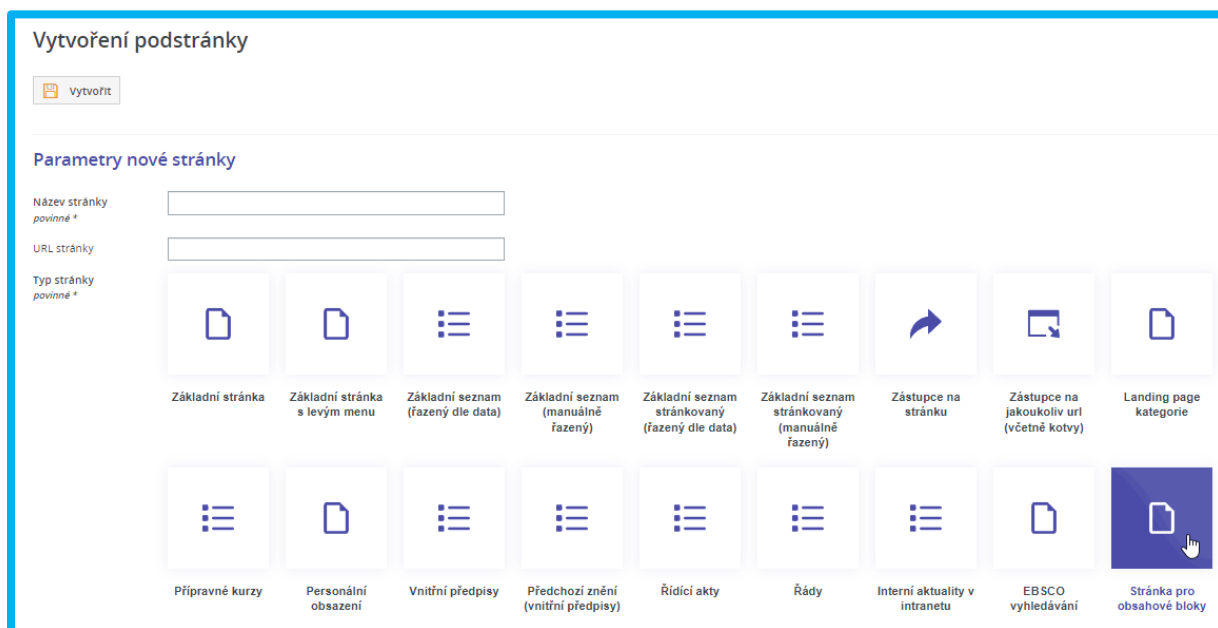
Vytvoření podstránky

Vytvořit

Parametry nové stránky

Název stránky
povinné *

URL stránky

Typ stránky
povinné *

Základní stránka

Základní stránka s levým menu

Základní seznam (řazený dle data)

Základní seznam (manuálně řazený)

Základní seznam stránkovaný (řazený dle data)

Základní seznam stránkovaný (manuálně řazený)

Zástupce na stránku

Zástupce na jakoukoliv url (včetně kotvy)

Landing page kategorie

Přípravné kurzy

Personální obsazení

Vnitřní předpisy

Předchozí znění (vnitřní předpisy)

Řídící akty

Řády

Interní aktuality v intranetu

EBSCO vyhledávání

Stránka pro obsahové bloky